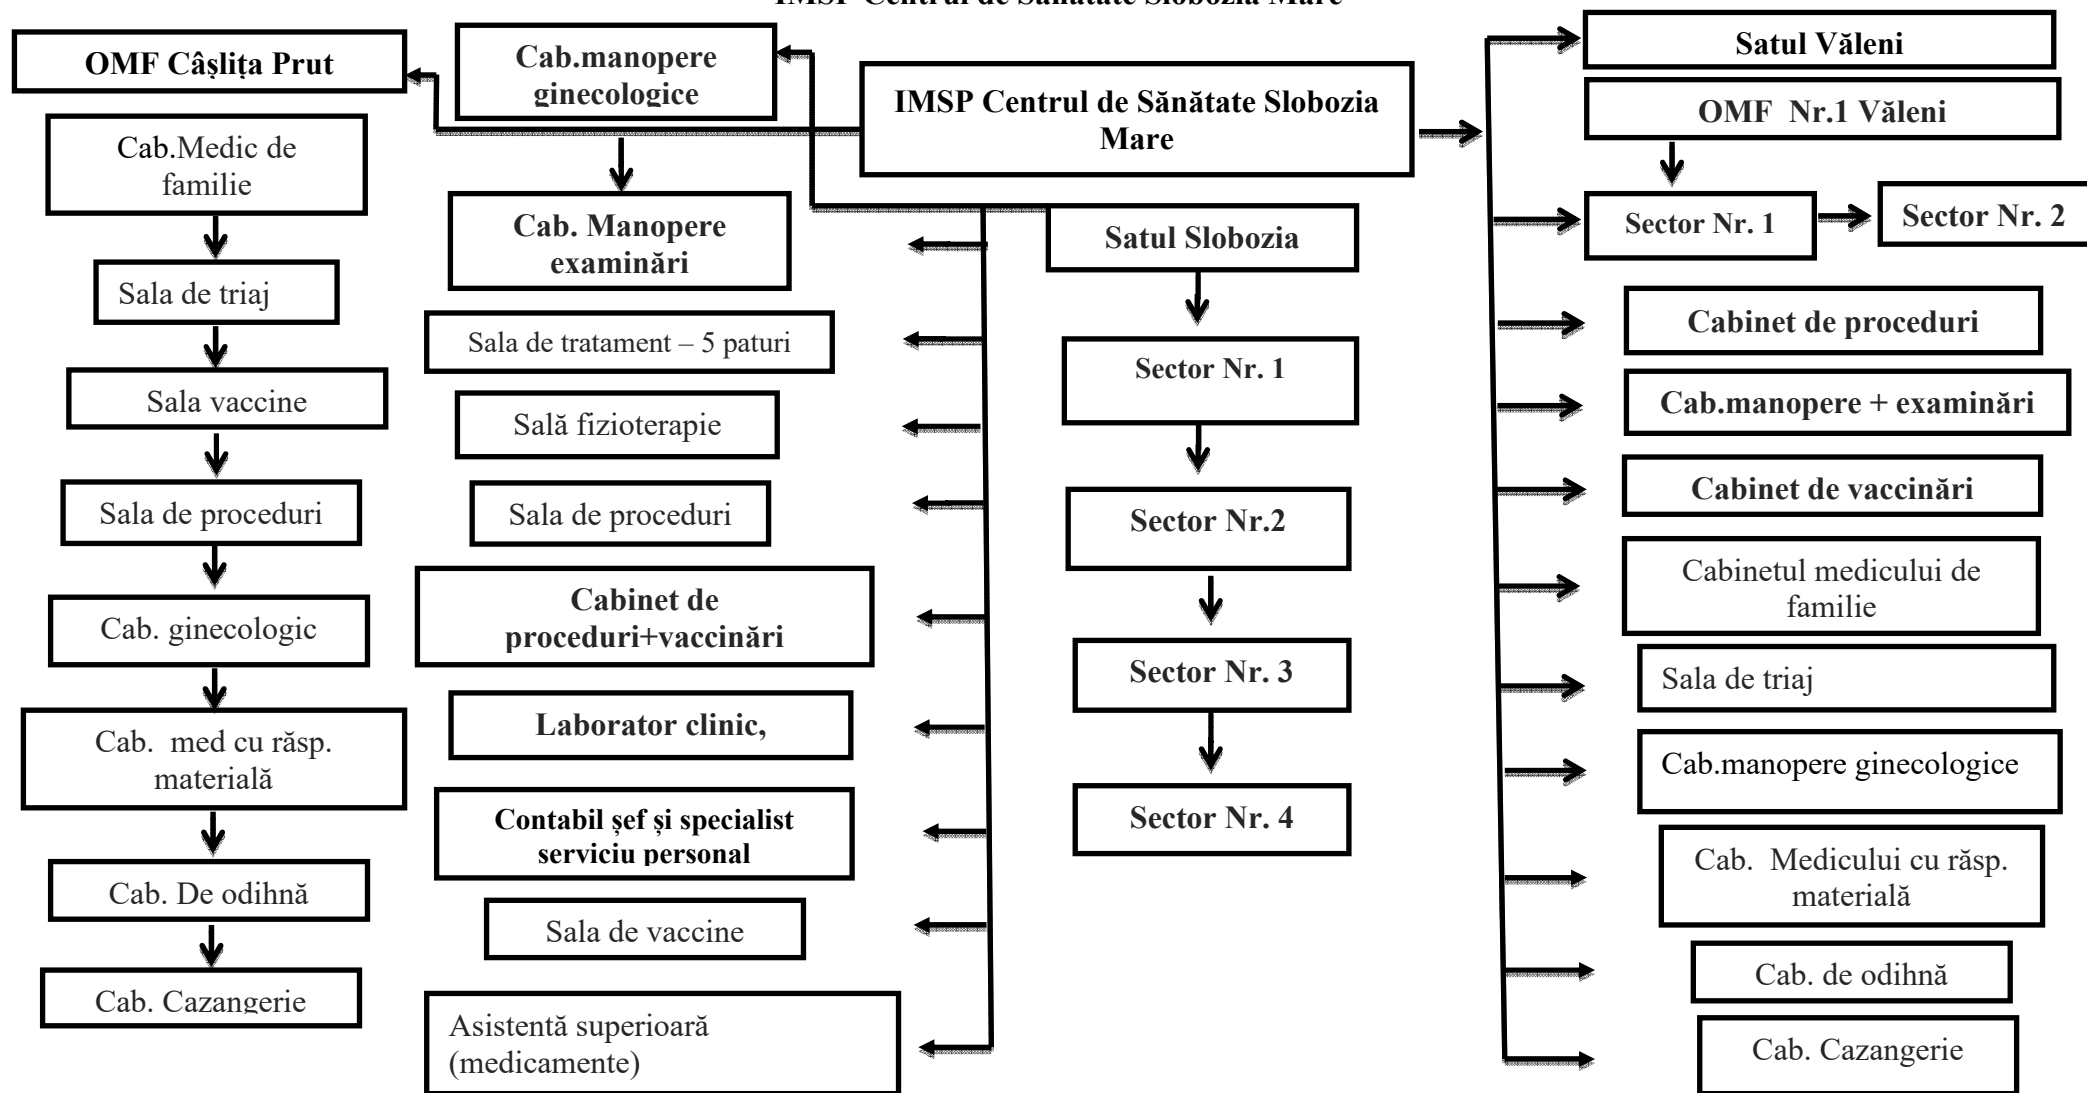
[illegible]

OMF Câşliţa Prut

Cab.Medic de familie

Sala de triaj

Sala vaccine

Sala de proceduri

Cab. ginecologic

Cab. med cu răsp. materială

Cab. De odihnă

Cab. Cazangerie

Cab.manopere ginecologice

Cab. Manopere examinări

Sala de tratament – 5 paturi

Sală fizioterapie

Sala de proceduri

Cabinet de proceduri+vaccinări

Laborator clinic,

Contabil şef şi specialist serviciu personal

Sala de vaccine

Asistentă superioară (medicamente)

IMSP Centrul de Sănătate Slobozia Mare

Satul Slobozia

Sector Nr. 1

Sector Nr.2

Sector Nr. 3

Sector Nr. 4

Satul Văleni

OMF Nr.1 Văleni

Sector Nr. 1

Sector Nr. 2

Cabinet de proceduri

Cab.manopere + examinări

Cabinet de vaccinări

Cabinetul medicului de familie

Sala de triaj

Cab.manopere ginecologice

Cab. Medicului cu răsp. materială

Cab. de odihnă

Cab. Cazangerie